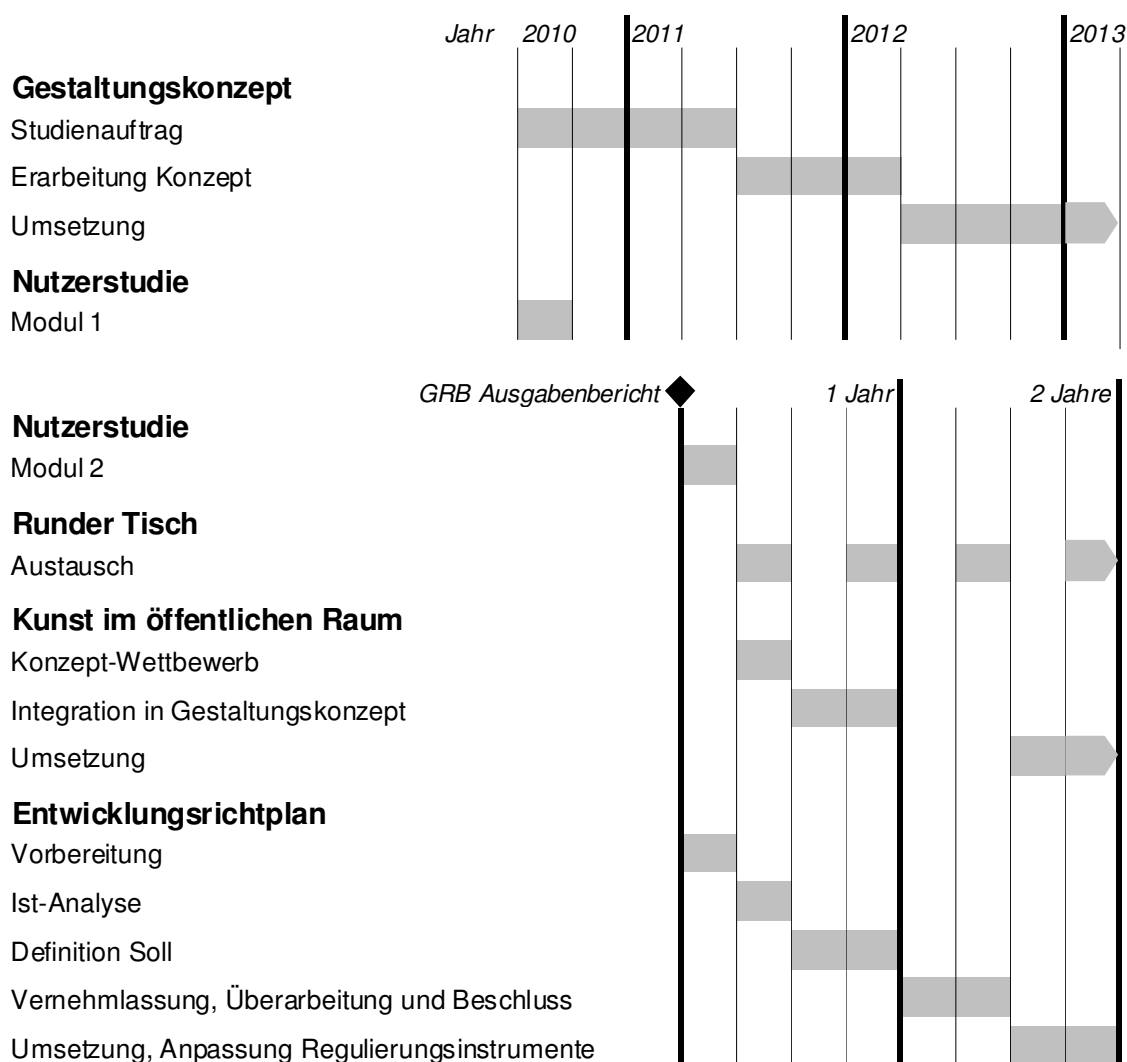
Jahr 2010 2011 2012 2013

Gestaltungskonzept

Studienauftrag

Erarbeitung Konzept

Umsetzung

Nutzerstudie

Modul 1

GRB Ausgabenbericht 1 Jahr 2 Jahre

Nutzerstudie

Modul 2

Runder Tisch

Austausch

Kunst im öffentlichen Raum

Konzept-Wettbewerb

Integration in Gestaltungskonzept

Umsetzung

Entwicklungsrichtplan

Vorbereitung

Ist-Analyse

Definition Soll

Vernehmlassung, Überarbeitung und Beschluss

Umsetzung, Anpassung Regulierungsinstrumente